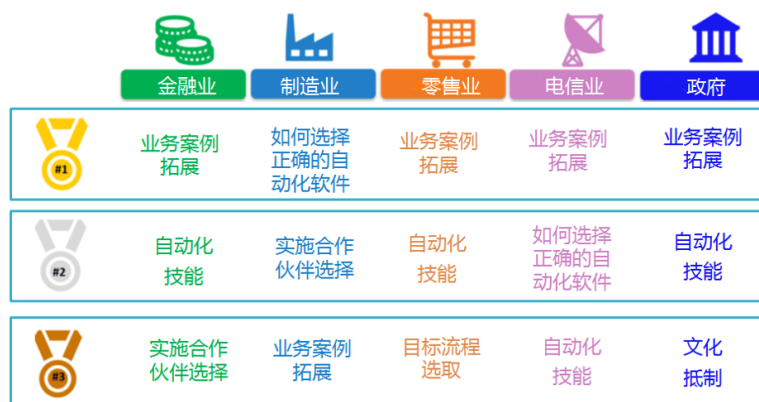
|  | 金融业 | 制造业 | 零售业 | 电信业 | 政府 |
|---|---|---|---|---|---|
| #1 | 业务案例拓展 | 如何选择正确的自动化软件 | 业务案例拓展 | 业务案例拓展 | 业务案例拓展 |
| #2 | 自动化技能 | 实施合作伙伴选择 | 自动化技能 | 如何选择正确的自动化软件 | 自动化技能 |
| #3 | 实施合作伙伴选择 | 业务案例拓展 | 目标流程选取 | 自动化技能 | 文化抵制 |